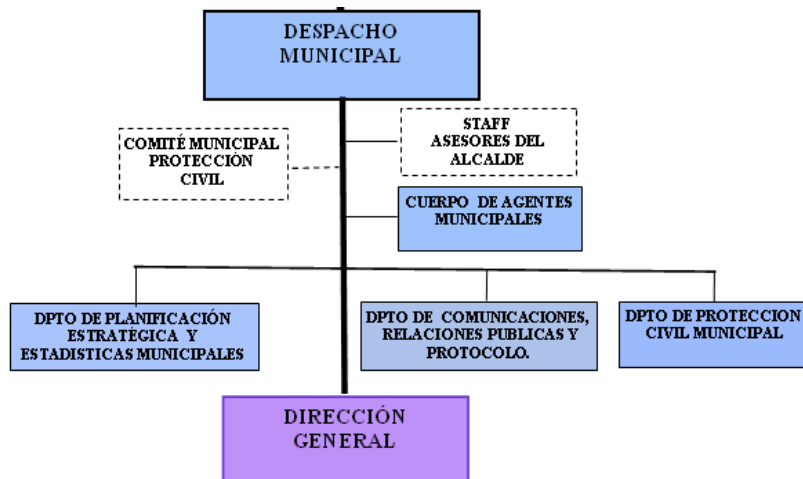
DESPACHO MUNICIPAL

STAFF ASESORES DEL ALCALDE

COMITÉ MUNICIPAL PROTECCIÓN CIVIL

CUERPO DE AGENTES MUNICIPALES

DPTO DE PLANIFICACIÓN ESTRATÉGICA Y ESTADISTICAS MUNICIPALES

DPTO DE COMUNICACIONES, RELACIONES PUBLICAS Y PROTOCOLO.

DPTO DE PROTECCION CIVIL MUNICIPAL

DIRECCIÓN GENERAL